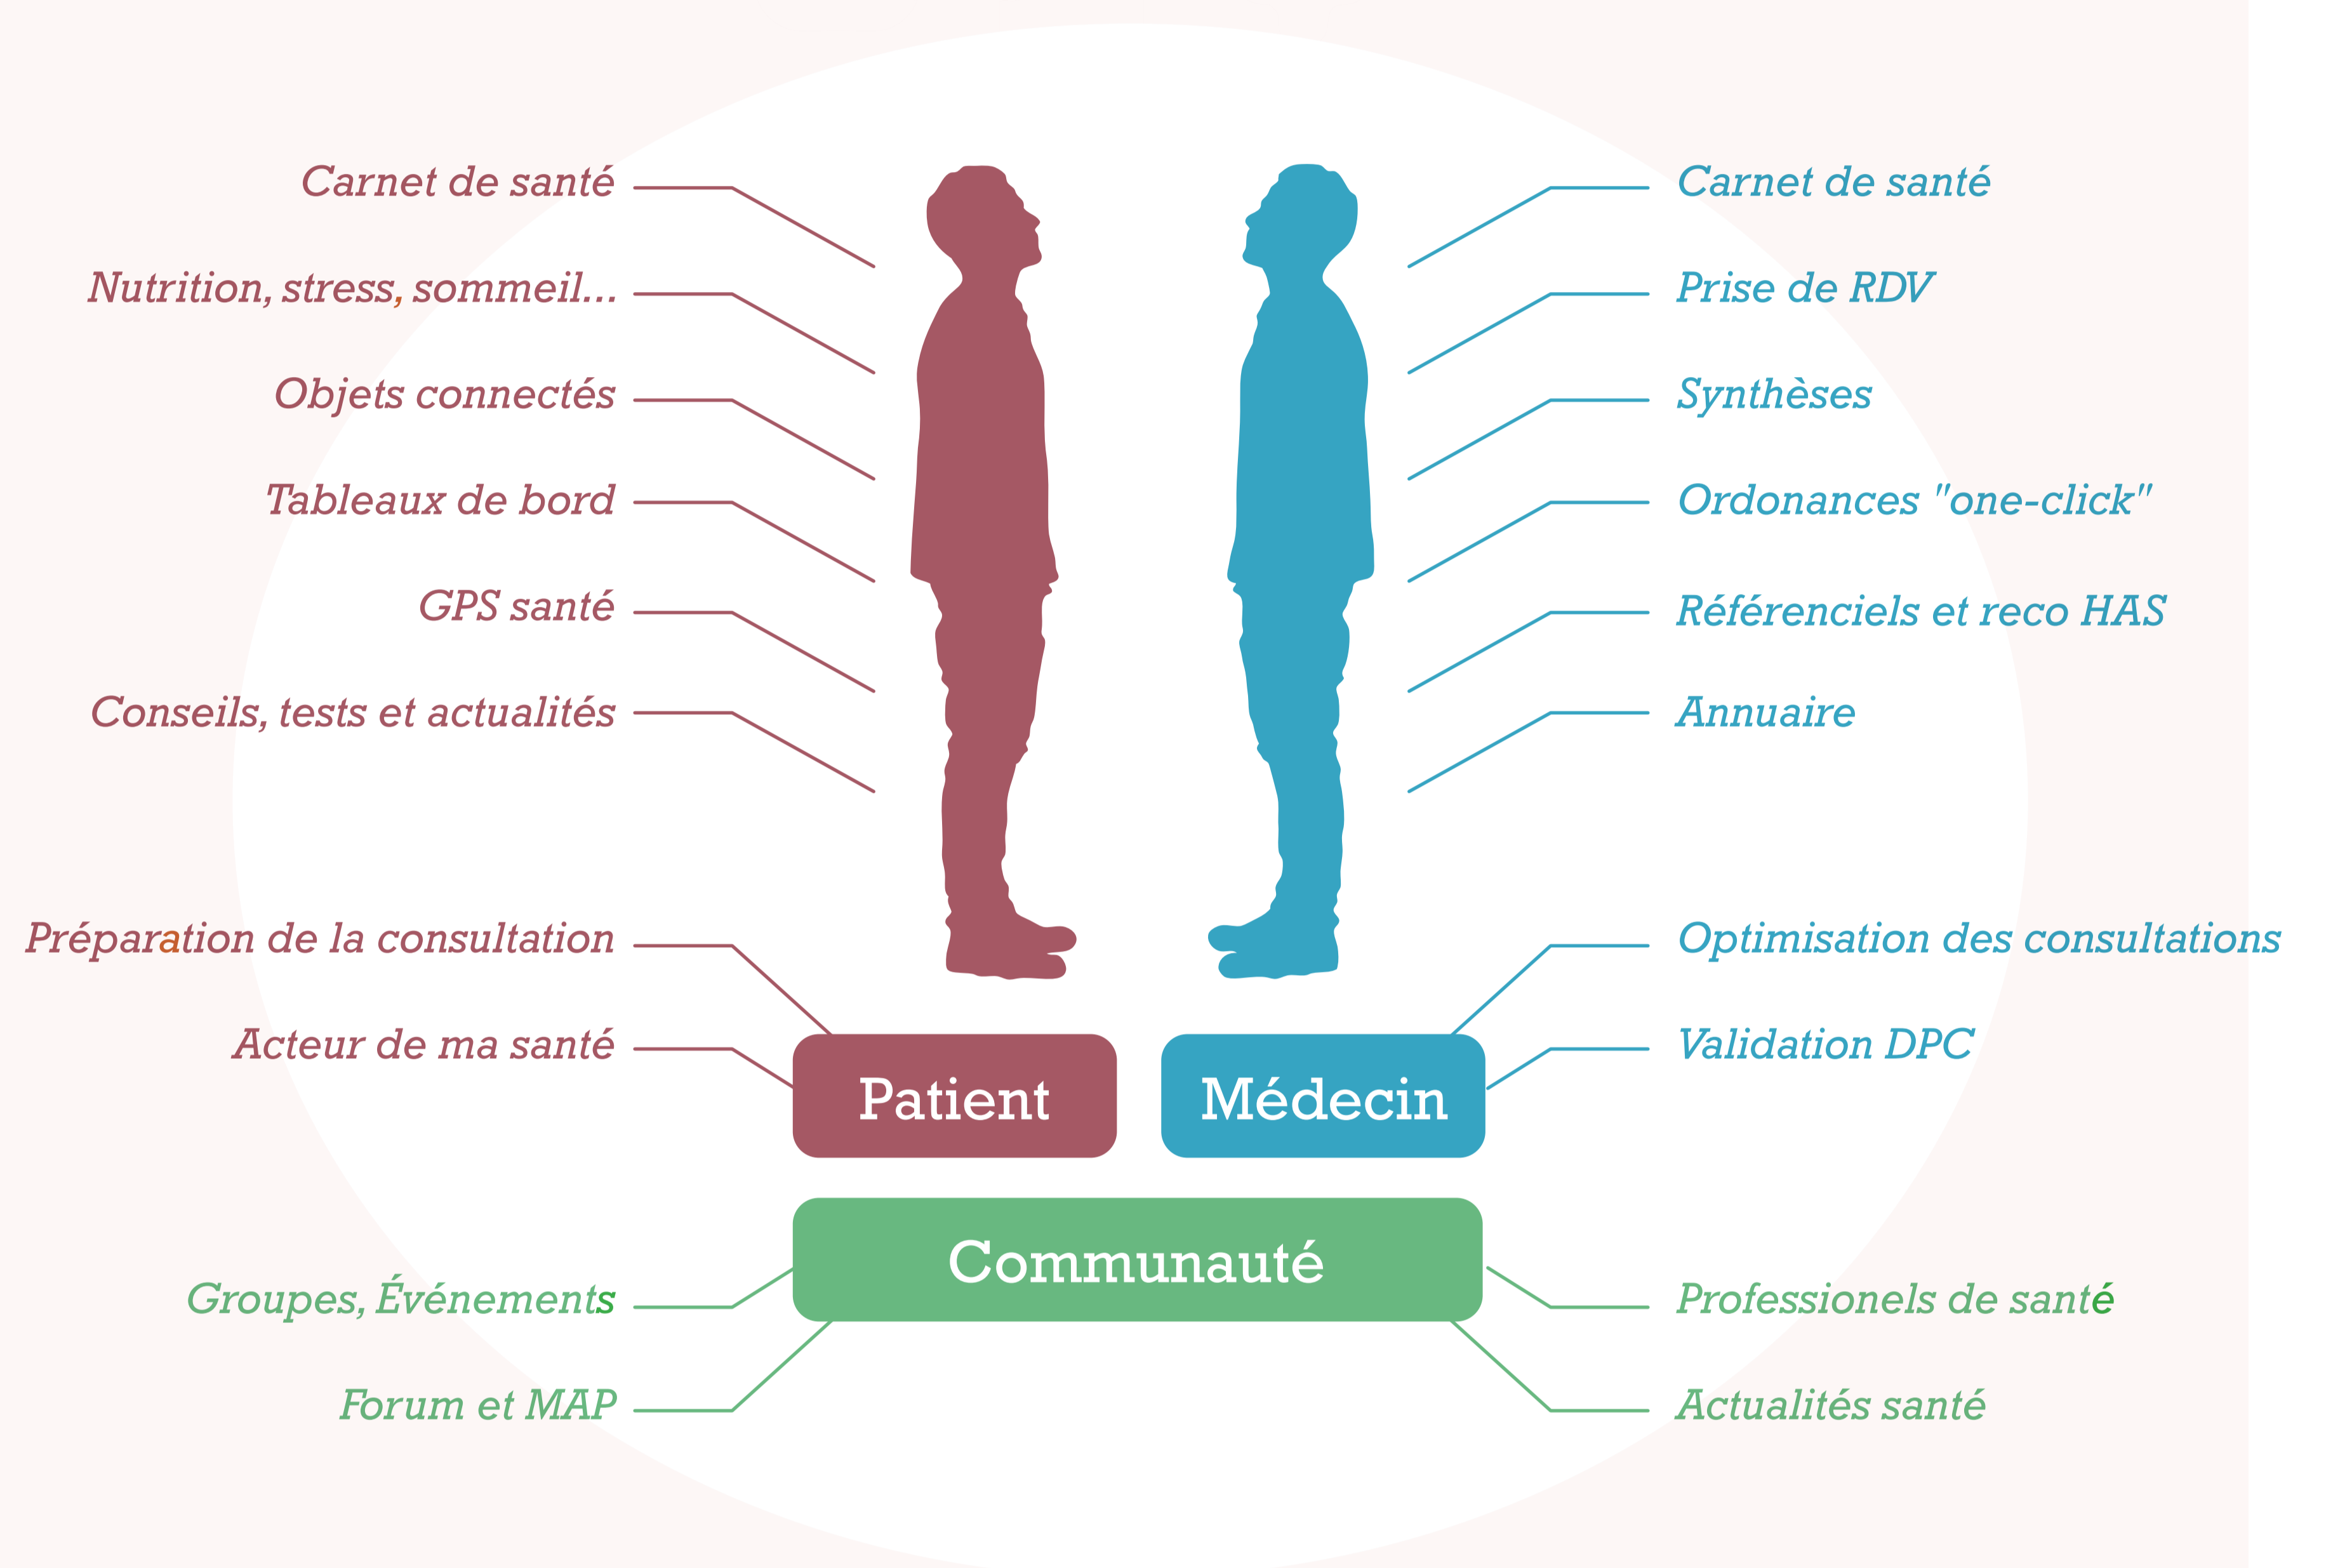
Carnet de santé
Nutrition, stress, sommeil...
Objets connectés
Tableaux de bord
GPS santé
Conseils, tests et actualités

Carnet de santé
Prise de RDV
Synthèses
Ordonances "one-click"
Référenciels et reco HAS
Annuaire

Préparation de la consultation
Acteur de ma santé

Optimisation des consultations
Validation DPC

Patient
Médecin
Communauté

Groupes, Événements
Forum et MAP

Professionels de santé
Actualités santé